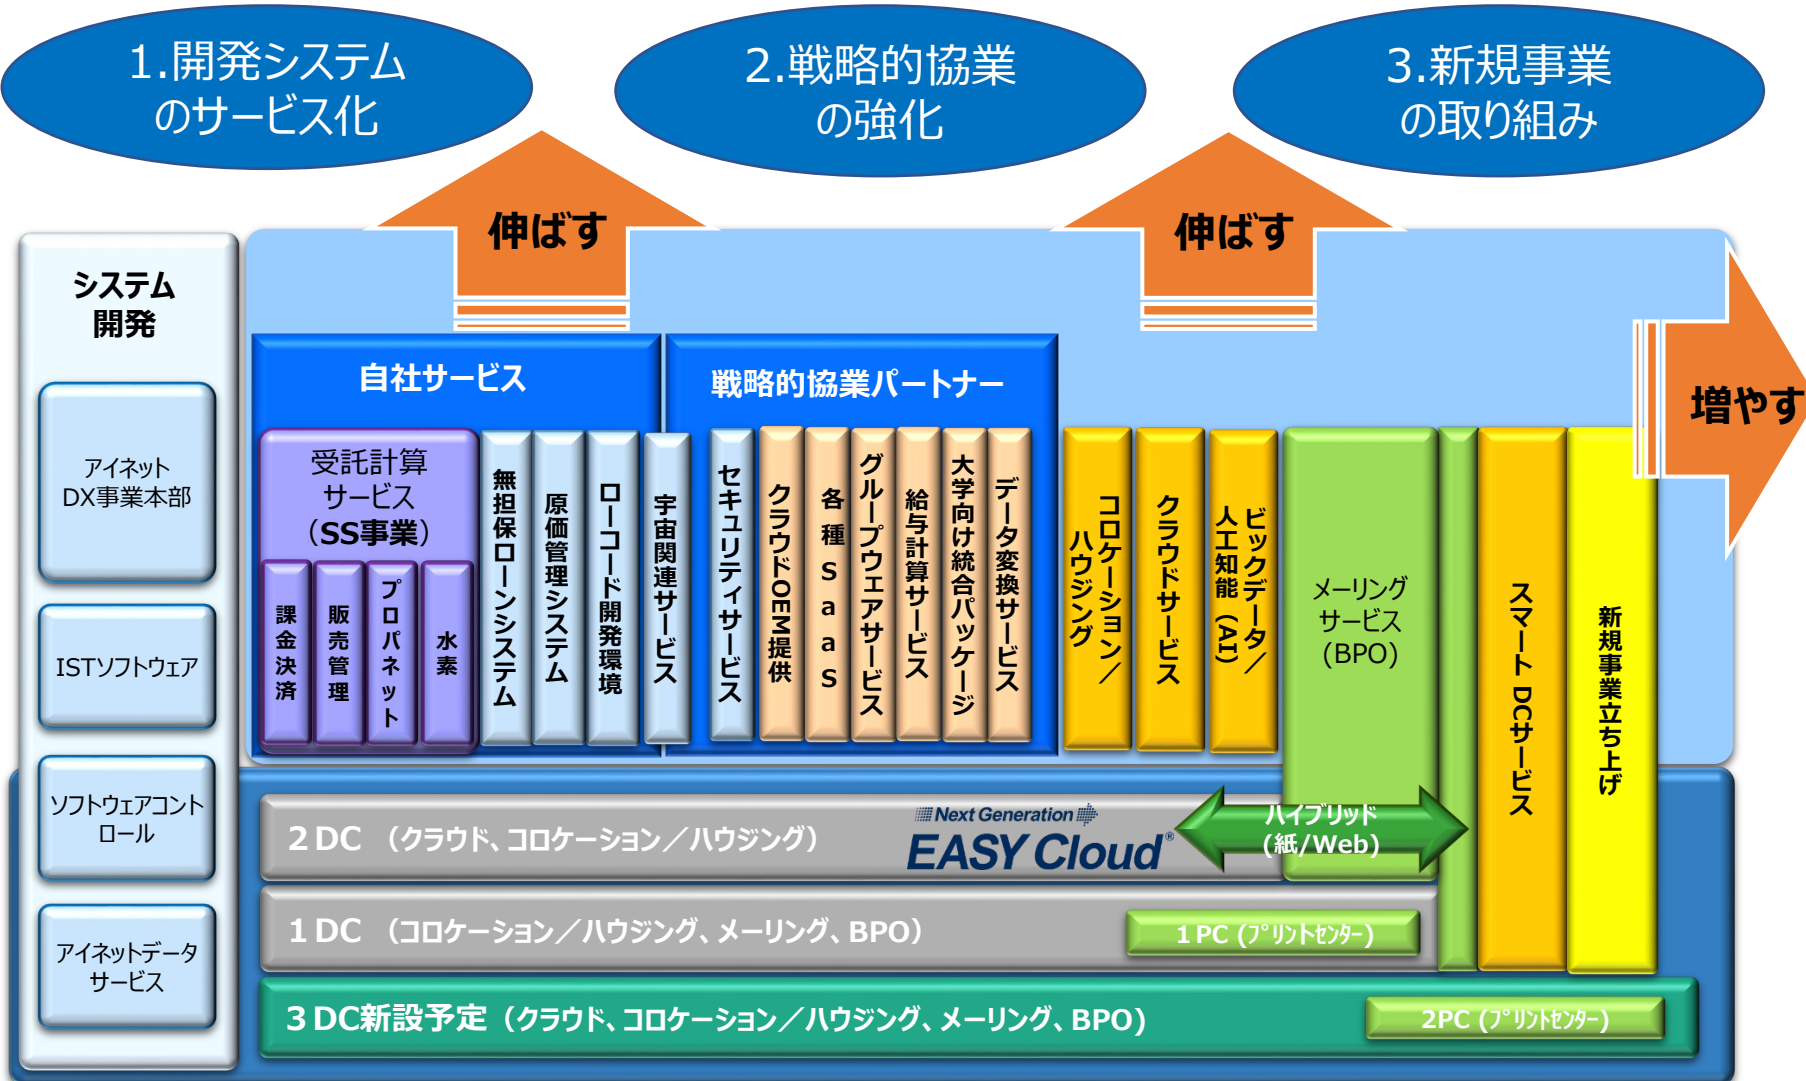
1.開発システムのサービス化

2.戦略的協業の強化

3.新規事業の取り組み

伸ばす

伸ばす

増やす

システム開発

アイネットDX事業本部

ISTソフトウェア

ソフトウェアコントロール

アイネットデータサービス

自社サービス

受託計算サービス(SS事業)

課金決済

販売管理

プロパネット

水素

無担保ローンシステム

原価管理システム

ローコード開発環境

宇宙関連サービス

戦略的協業パートナー

セキュリティサービス

クラウドOEM提供

各種SaaS

グループウェアサービス

給与計算サービス

大学向け統合パッケージ

データ変換サービス

コロケーション/ハウジング

クラウドサービス

ビッグデータ/人工知能(AI)

メーリングサービス(BPO)

スマートDCサービス

新規事業立ち上げ

2DC (クラウド、コロケーション/ハウジング)

Next Generation EASY Cloud®

ハイブリッド(紙/Web)

1DC (コロケーション/ハウジング、メーリング、BPO)

1PC (プリントセンター)

3DC新設予定 (クラウド、コロケーション/ハウジング、メーリング、BPO)

2PC (プリントセンター)